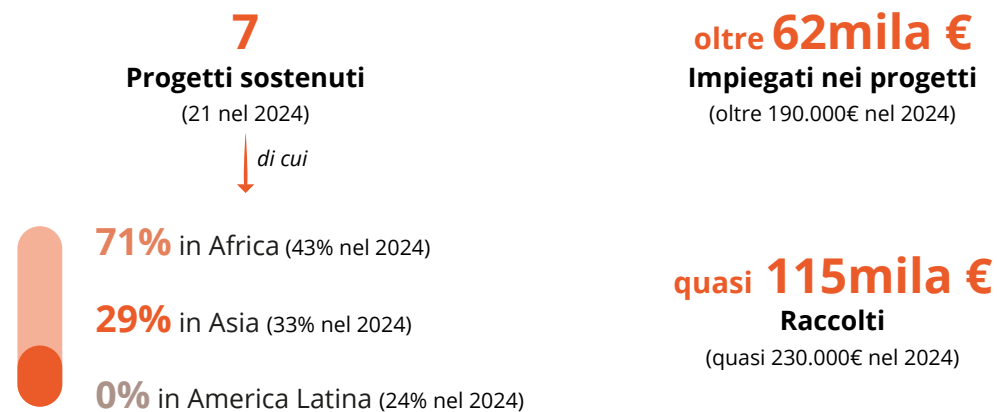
7
Progetti sostenuti
(21 nel 2024)

di cui

71% in Africa (43% nel 2024)

29% in Asia (33% nel 2024)

0% in America Latina (24% nel 2024)

oltre 62mila €
Impiegati nei progetti
(oltre 190.000€ nel 2024)

quasi 115mila €
Raccolti
(quasi 230.000€ nel 2024)